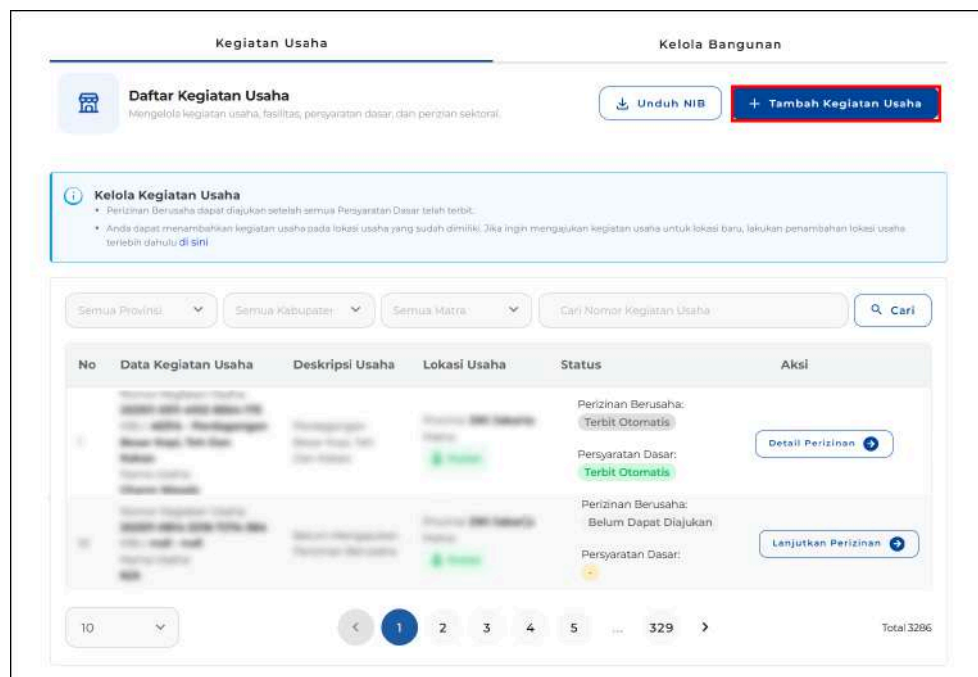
Kegiatan Usaha

Kelola Bangunan

Daftar Kegiatan Usaha

Mengelola kegiatan usaha, fasilitas, persyaratan dasar, dan perizinan sektoral.

Unduh NIB

+ Tambah Kegiatan Usaha

Kelola Kegiatan Usaha

• Perizinan Berusaha dapat diajukan setelah semua Persyaratan Dasar telah terbit.

• Anda dapat menambahkan kegiatan usaha pada lokasi usaha yang sudah dimiliki. Jika ingin mengajukan kegiatan usaha untuk lokasi baru, lakukan penambahan lokasi usaha terlebih dahulu di sini

Semua Provinsi

Semua Kabupaten

Semua Matra

Cari Nomor Kegiatan Usaha

Cari

| No | Data Kegiatan Usaha | Deskripsi Usaha | Lokasi Usaha | Status | Aksi |
|---|---|---|---|---|---|
| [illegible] | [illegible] | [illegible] | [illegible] | Perizinan Berusaha: Terbit Otomatis Persyaratan Dasar: Terbit Otomatis | Detail Perizinan |
| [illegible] | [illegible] | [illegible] | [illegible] | Perizinan Berusaha: Belum Dapat Diajukan Persyaratan Dasar: - | Lanjutkan Perizinan |

10

1 2 3 4 5 ... 329

Total 3286